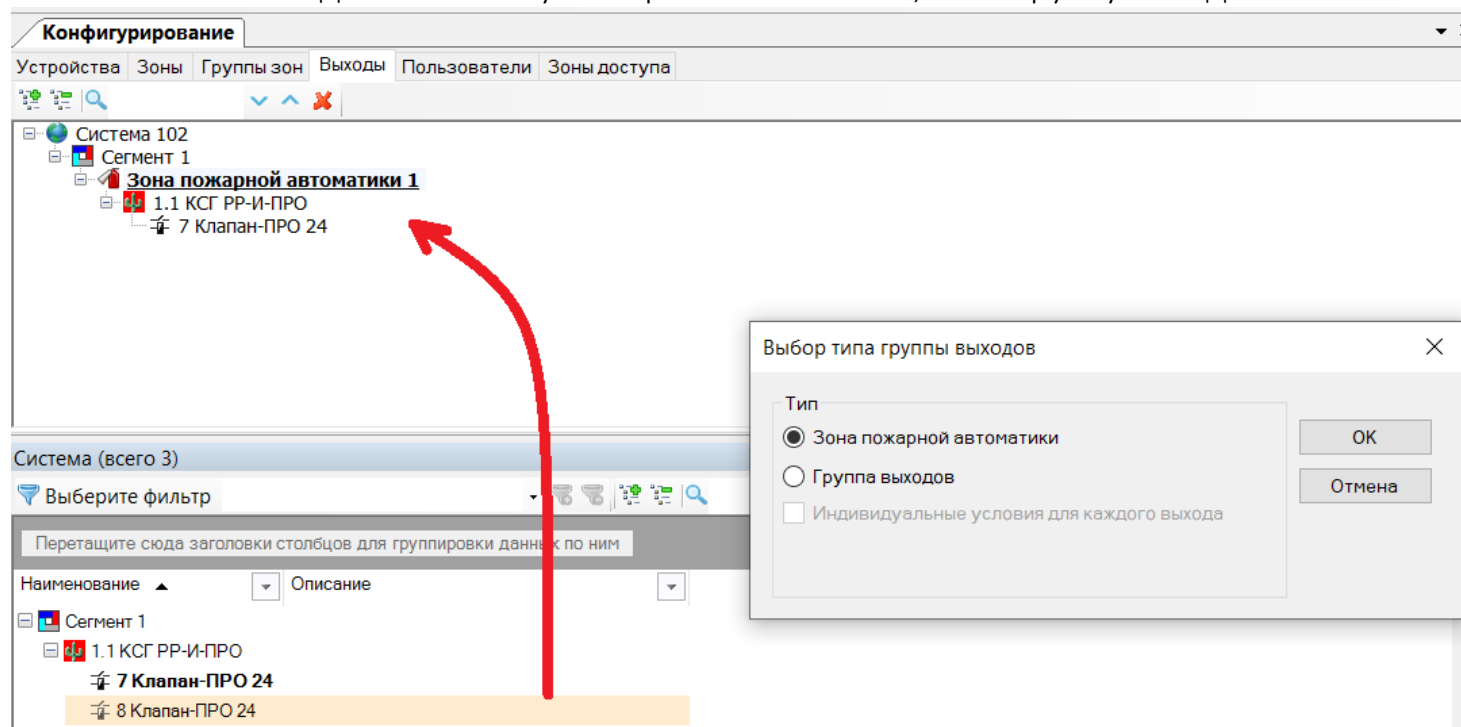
Конфигурирование

Устройства | Зоны | Группы зон | Выходы | Пользователи | Зоны доступа

Система 102
Сегмент 1
Зона пожарной автоматики 1
1.1 КСГ РР-И-ПРО
7 Клапан-ПРО 24

Система (всего 3)

Выберите фильтр

Перетащите сюда заголовки столбцов для группировки данных по ним

| Наименование | Описание |
|---|---|
| Сегмент 1 | |
| 1.1 КСГ РР-И-ПРО | |
| 7 Клапан-ПРО 24 | |
| 8 Клапан-ПРО 24 | |

Выбор типа группы выходов

Тип
Зона пожарной автоматики
Группа выходов
Индивидуальные условия для каждого выхода

ОК
Отмена